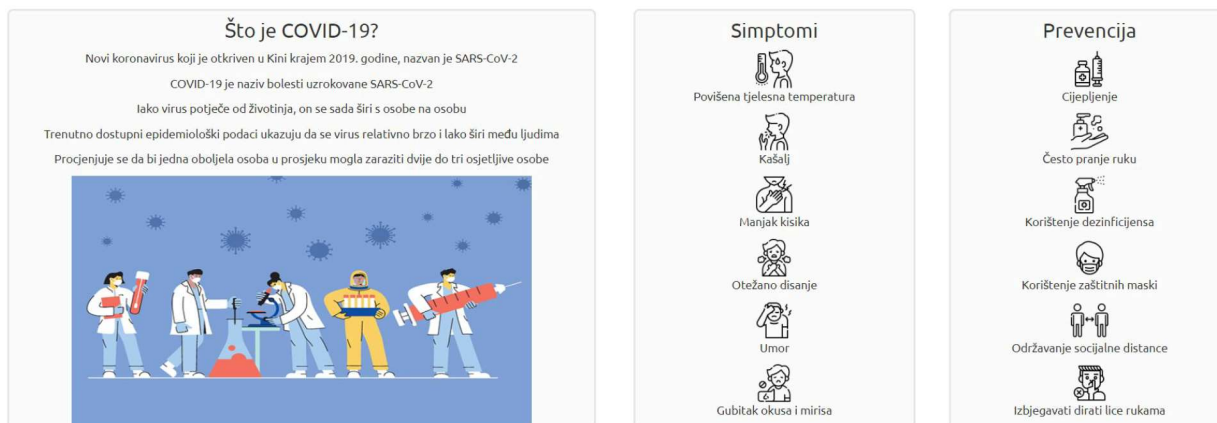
Što je COVID-19?

Novi koronavirus koji je otkriven u Kini krajem 2019. godine, nazvan je SARS-CoV-2

COVID-19 je naziv bolesti uzrokovane SARS-CoV-2

Iako virus potječe od životinja, on se sada širi s osobe na osobu

Trenutno dostupni epidemiološki podaci ukazuju da se virus relativno brzo i lako širi među ljudima

Procjenjuje se da bi jedna oboljela osoba u prosjeku mogla zaraziti dvije do tri osjetljive osobe

Simptomi

Povišena tjelesna temperatura

Kašalj

Manjak kisika

Otežano disanje

Umor

Gubitak okusa i mirisa

Prevencija

Cijepljenje

Često pranje ruku

Korištenje dezinficijensa

Korištenje zaštitnih maski

Održavanje socijalne distance

Izbjegavati dirati lice rukama